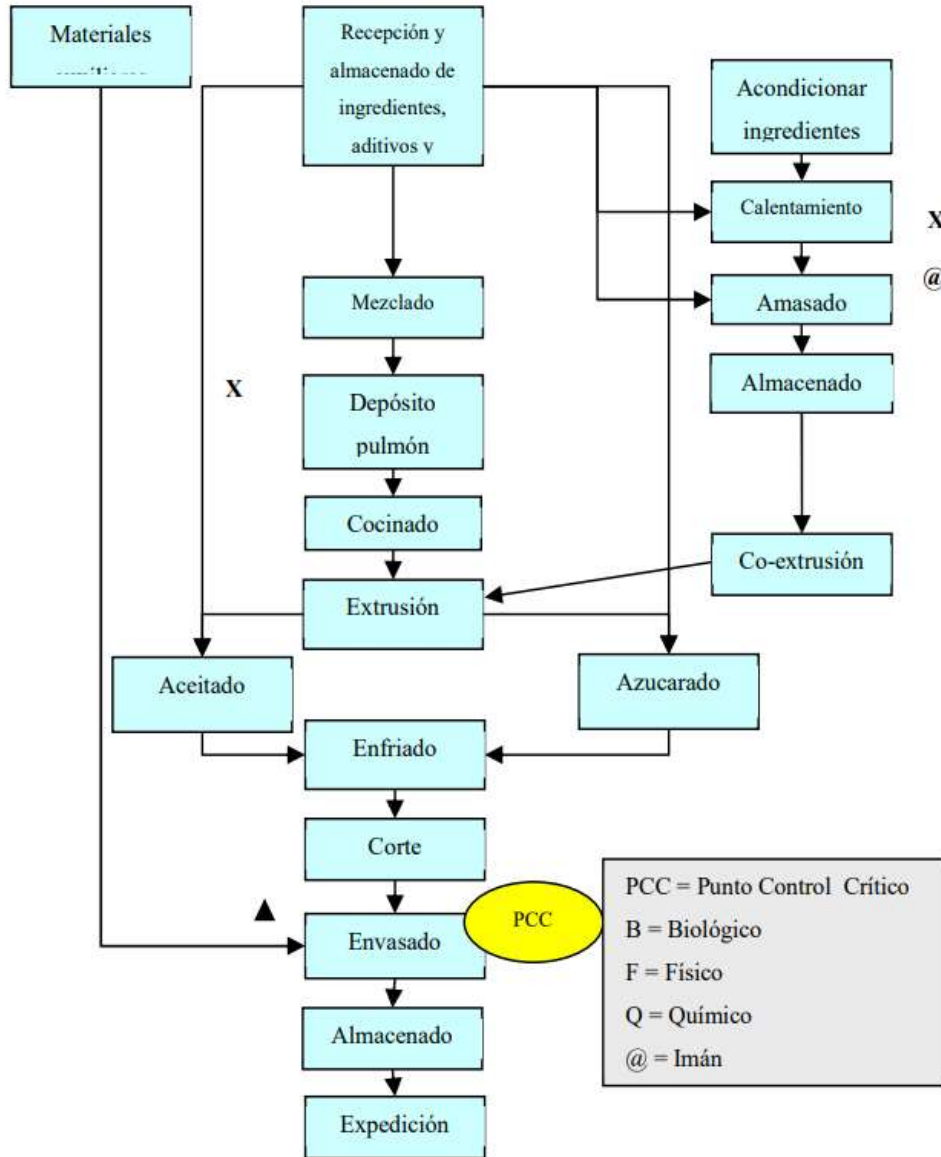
Materiales
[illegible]

Recepción y almacenado de ingredientes, aditivos y

Acondicionar ingredientes

Calentamiento

X

@

Mezclado

Amasado

Almacenado

X

Depósito pulmón

Cocinado

Co-extrusión

Extrusión

Aceitado

Azucarado

Enfriado

Corte

PCC = Punto Control Crítico
B = Biológico
F = Físico
Q = Químico
@ = Imán

▲

PCC

Envasado

Almacenado

Expedición